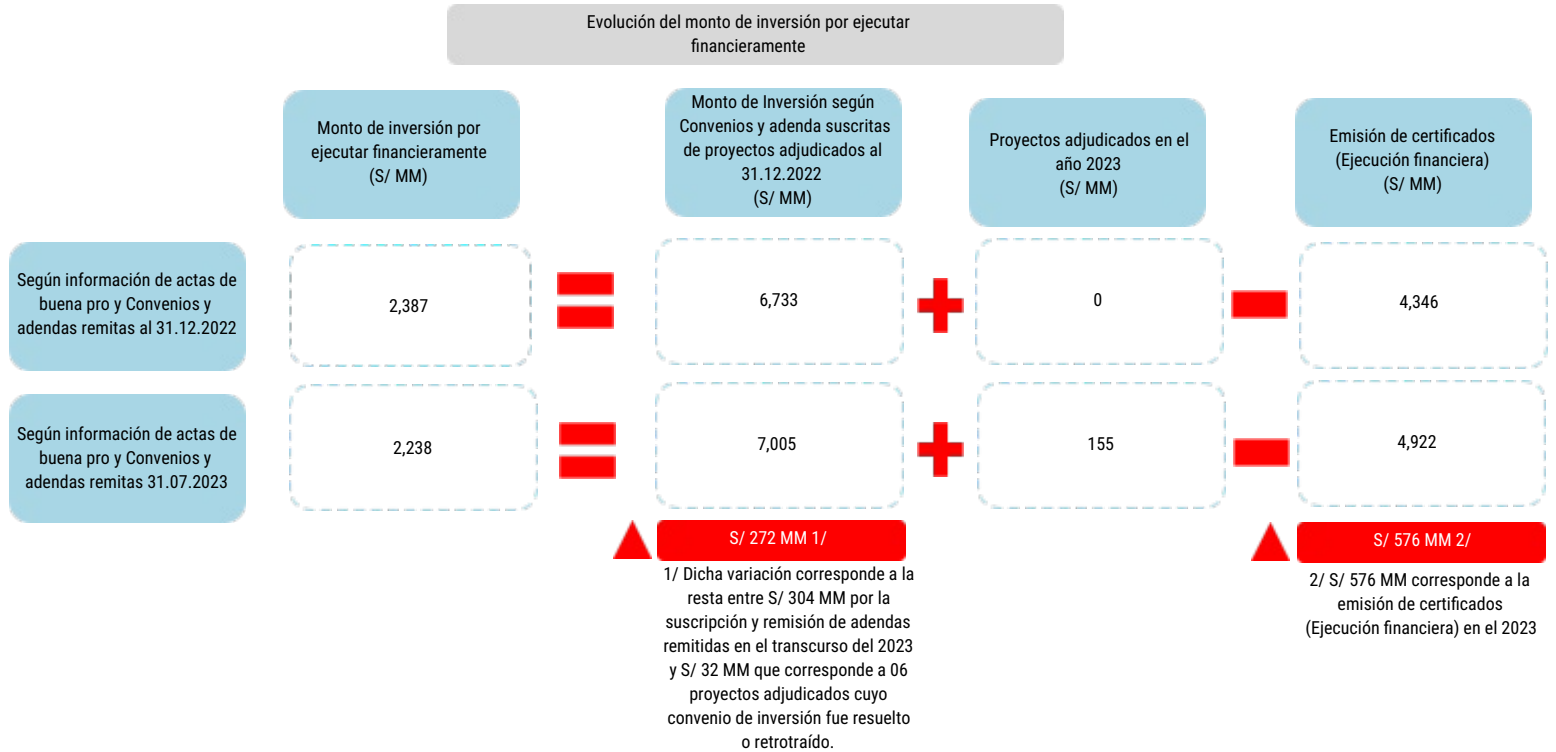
Evolución del monto de inversión por ejecutar financieramente

| | Monto de inversión por ejecutar financieramente (S/ MM) | | Monto de Inversión según Convenios y adenda suscritas de proyectos adjudicados al 31.12.2022 (S/ MM) | | Proyectos adjudicados en el año 2023 (S/ MM) | | Emisión de certificados (Ejecución financiera) (S/ MM) |
|---|---|---|---|---|---|---|---|
| Según información de actas de buena pro y Convenios y adendas remitas al 31.12.2022 | 2,387 | = | 6,733 | + | 0 | − | 4,346 |
| Según información de actas de buena pro y Convenios y adendas remitas 31.07.2023 | 2,238 | = | 7,005 | + | 155 | − | 4,922 |

S/ 272 MM 1/

S/ 576 MM 2/

1/ Dicha variación corresponde a la resta entre S/ 304 MM por la suscripción y remisión de adendas remitidas en el transcurso del 2023 y S/ 32 MM que corresponde a 06 proyectos adjudicados cuyo convenio de inversión fue resuelto o retrotraído.

2/ S/ 576 MM corresponde a la emisión de certificados (Ejecución financiera) en el 2023